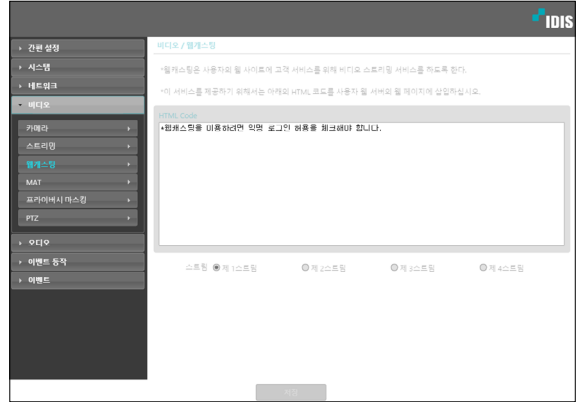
IDIS

간편 설정
시스템
네트워크
비디오
카메라
스트리밍
웹캐스팅
MAT
프라이버시 마스킹
PTZ
오디오
이벤트 동작
이벤트

비디오 / 웹캐스팅

*웹캐스팅은 사용자의 웹 사이트에 고객 서비스를 위해 비디오 스트리밍 서비스를 하도록 한다.

*이 서비스를 제공하기 위해서는 아래의 HTML 코드를 사용자 웹 서버의 웹 페이지에 삽입하십시오.

HTML Code

*웹캐스팅을 이용하려면 익명 로그인 허용을 체크해야 합니다.

스트림 제 1스트림 제 2스트림 제 3스트림 제 4스트림

적용